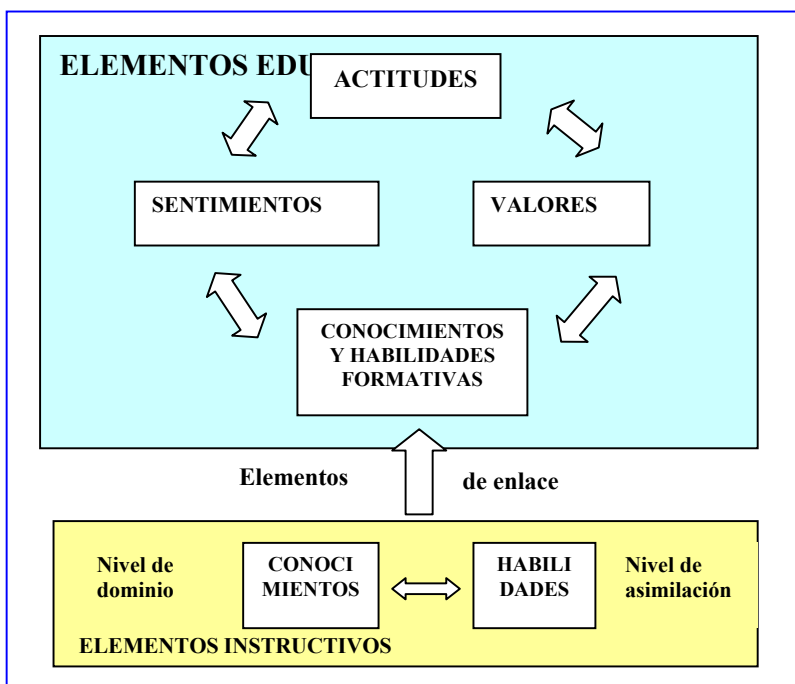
ELEMENTOS EDU

ACTITUDES

SENTIMIENTOS

VALORES

CONOCIMIENTOS Y HABILIDADES FORMATIVAS

Elementos

de enlace

Nivel de dominio

CONOCI MIENTOS

HABILI DADES

Nivel de asimilación

ELEMENTOS INSTRUCTIVOS